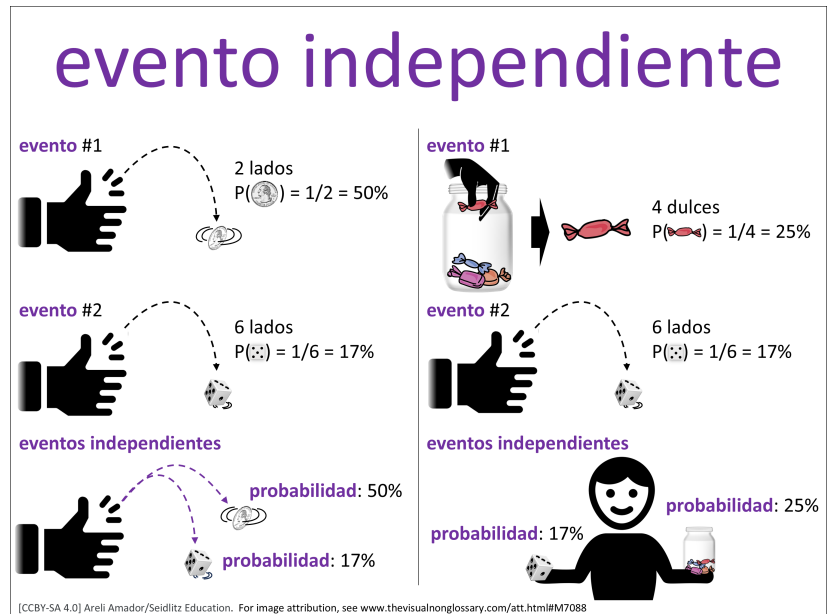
evento independiente

evento #1

2 lados
P( ) = 1/2 = 50%

evento #2

6 lados
P( ) = 1/6 = 17%

eventos independientes

probabilidad: 50%

probabilidad: 17%

evento #1

4 dulces
P( ) = 1/4 = 25%

evento #2

6 lados
P( ) = 1/6 = 17%

eventos independientes

probabilidad: 25%

probabilidad: 17%

[CCBY-SA 4.0] Areli Amador/Seidlitz Education. For image attribution, see www.thevisualnonglossary.com/att.html#M7088